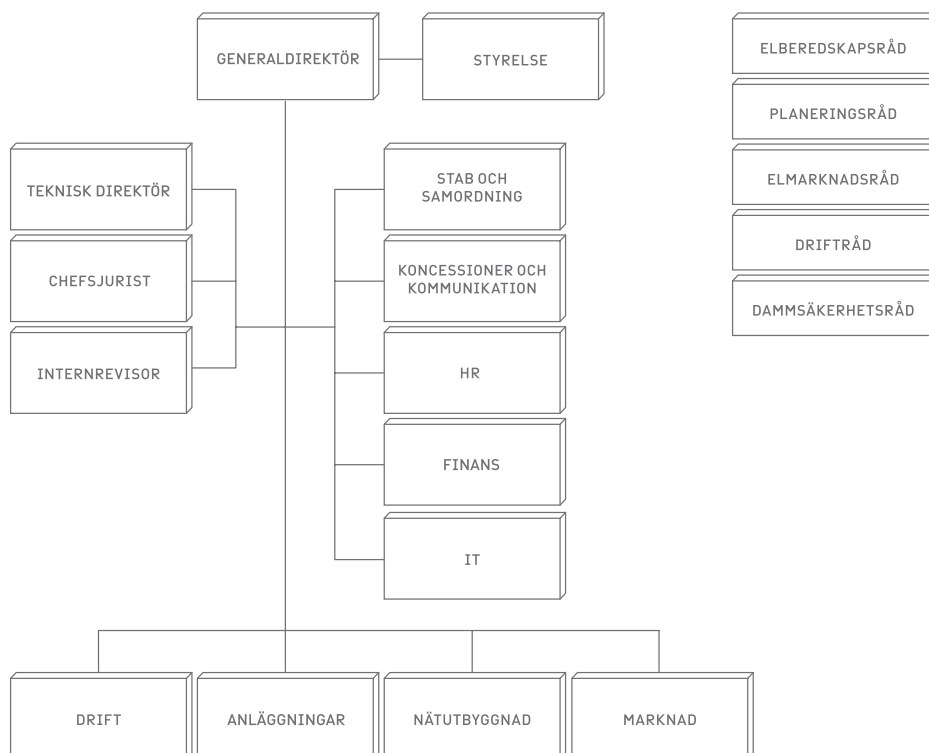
GENERALDIREKTÖR

STYRELSE

ELBEREDSKAPSRÅD

PLANERINGSRÅD

ELMARKNADSRÅD

DRIFTRÅD

DAMMSÄKERHETSRÅD

TEKNISK DIREKTÖR

CHEFSJURIST

INTERNREVISOR

STAB OCH SAMORDNING

KONCESSIONER OCH KOMMUNIKATION

HR

FINANS

IT

DRIFT

ANLÄGGNINGAR

NÄTUTBYGGNAD

MARKNAD